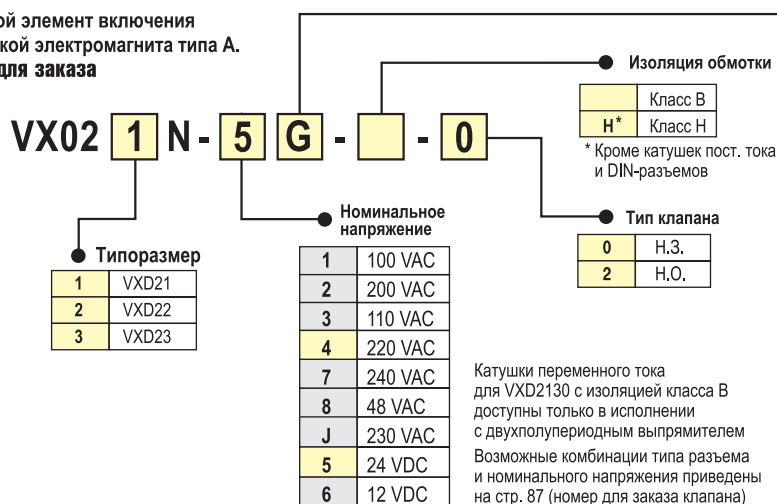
ой элемент включения
кой электромагнита типа А.
для заказа

VX02 1 N - 5 G - - 0

Изоляция обмотки

| | Класс B |
|---|---|
| H* | Класс H |

* Кроме катушек пост. тока и DIN-разъемов

Тип клапана

| 0 | Н.З. |
|---|---|
| 2 | Н.О. |

Типоразмер

| 1 | VXD21 |
|---|---|
| 2 | VXD22 |
| 3 | VXD23 |

Номинальное напряжение

| 1 | 100 VAC |
|---|---|
| 2 | 200 VAC |
| 3 | 110 VAC |
| 4 | 220 VAC |
| 7 | 240 VAC |
| 8 | 48 VAC |
| J | 230 VAC |
| 5 | 24 VDC |
| 6 | 12 VDC |

Катушки переменного тока для VXD2130 с изоляцией класса B доступны только в исполнении с двухполупериодным выпрямителем

Возможные комбинации типа разъема и номинального напряжения приведены на стр. 87 (номер для заказа клапана)